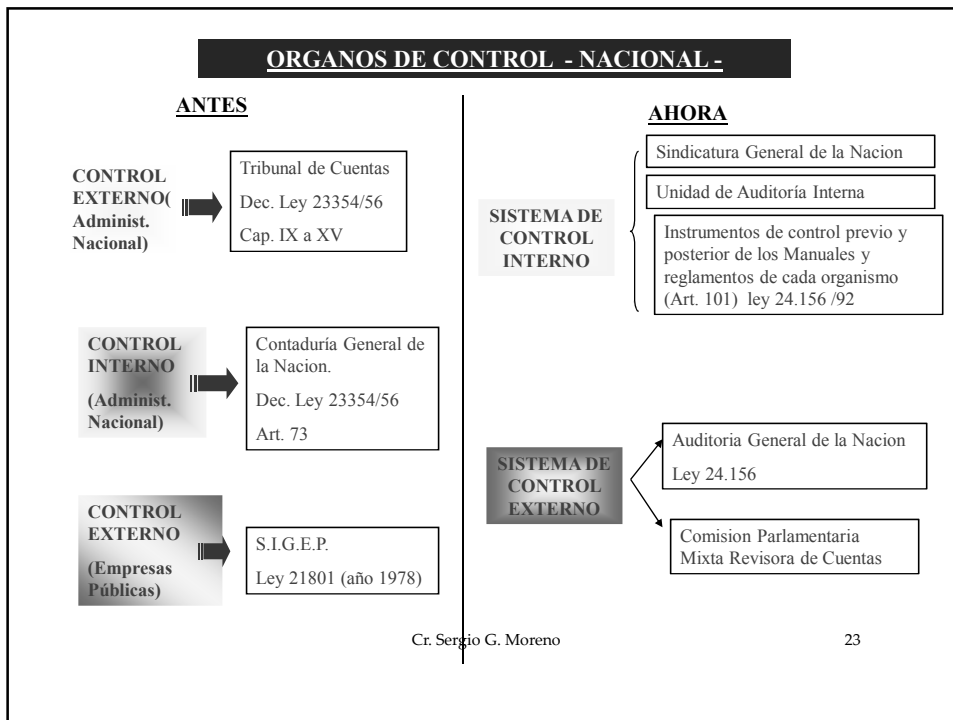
ORGANOS DE CONTROL - NACIONAL -

ANTES

CONTROL EXTERNO( Administ. Nacional)

Tribunal de Cuentas
Dec. Ley 23354/56
Cap. IX a XV

CONTROL INTERNO (Administ. Nacional)

Contaduría General de la Nacion.
Dec. Ley 23354/56
Art. 73

CONTROL EXTERNO (Empresas Públicas)

S.I.G.E.P.
Ley 21801 (año 1978)

AHORA

SISTEMA DE CONTROL INTERNO

Sindicatura General de la Nacion

Unidad de Auditoría Interna

Instrumentos de control previo y posterior de los Manuales y reglamentos de cada organismo (Art. 101) ley 24.156 /92

SISTEMA DE CONTROL EXTERNO

Auditoria General de la Nacion
Ley 24.156

Comision Parlamentaria Mixta Revisora de Cuentas

Cr. Sergio G. Moreno

23